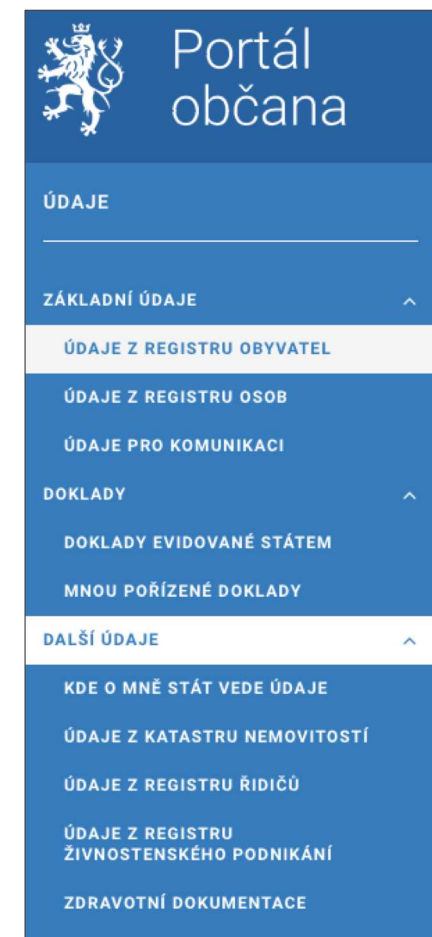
Portál občana

ÚDAJE

ZÁKLADNÍ ÚDAJE

ÚDAJE Z REGISTRU OBYVATEL

ÚDAJE Z REGISTRU OSOB

ÚDAJE PRO KOMUNIKACI

DOKLADY

DOKLADY EVIDOVANÉ STÁTEM

MNOU POŘÍZENÉ DOKLADY

DALŠÍ ÚDAJE

KDE O MNĚ STÁT VEDE ÚDAJE

ÚDAJE Z KATASTRU NEMOVITOSTÍ

ÚDAJE Z REGISTRU ŘIDIČŮ

ÚDAJE Z REGISTRU ŽIVNOSTENSKÉHO PODNIKÁNÍ

ZDRAVOTNÍ DOKUMENTACE